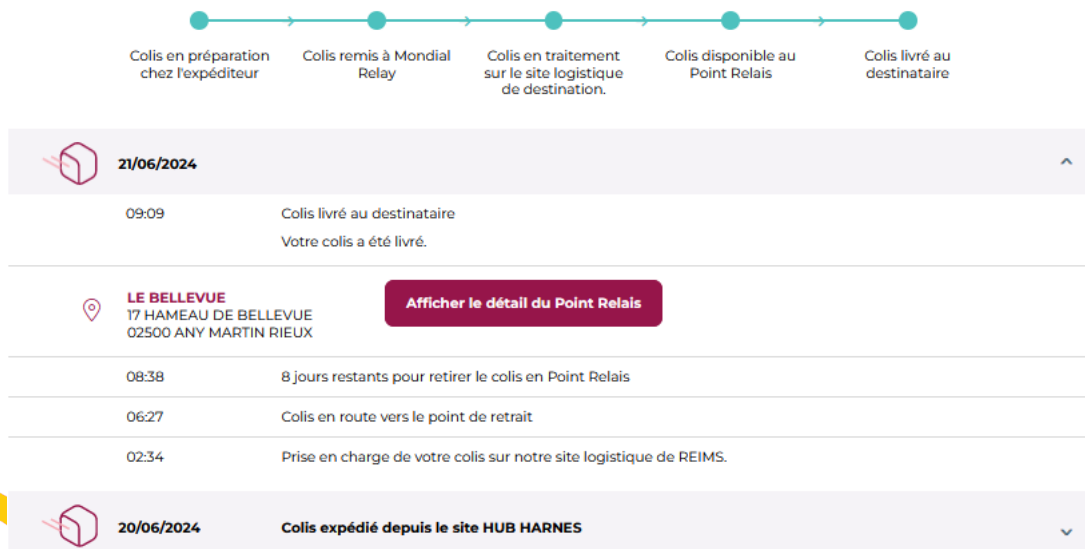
Colis en préparation chez l'expéditeur

Colis remis à Mondial Relay

Colis en traitement sur le site logistique de destination.

Colis disponible au Point Relais

Colis livré au destinataire

21/06/2024

09:09 Colis livré au destinataire

Votre colis a été livré.

LE BELLEVUE
17 HAMEAU DE BELLEVUE
02500 ANY MARTIN RIEUX

Afficher le détail du Point Relais

08:38 8 jours restants pour retirer le colis en Point Relais

06:27 Colis en route vers le point de retrait

02:34 Prise en charge de votre colis sur notre site logistique de REIMS.

20/06/2024 Colis expédié depuis le site HUB HARNES